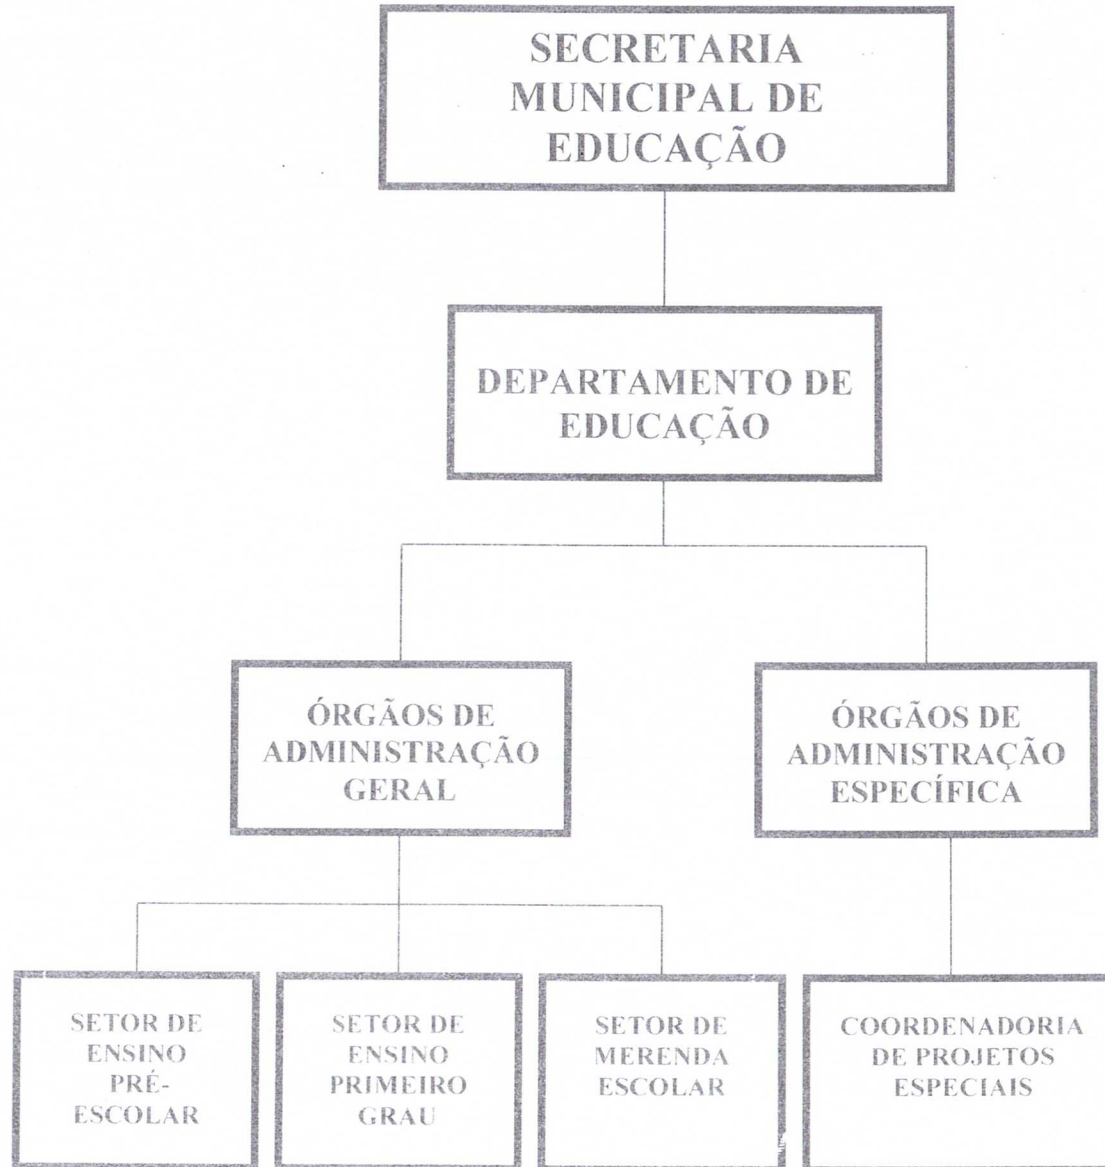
SECRETARIA MUNICIPAL DE EDUCAÇÃO

DEPARTAMENTO DE EDUCAÇÃO

ÓRGÃOS DE ADMINISTRAÇÃO GERAL

ÓRGÃOS DE ADMINISTRAÇÃO ESPECÍFICA

SETOR DE ENSINO PRÉ-ESCOLAR

SETOR DE ENSINO PRIMEIRO GRAU

SETOR DE MERENDA ESCOLAR

COORDENADORIA DE PROJETOS ESPECIAIS